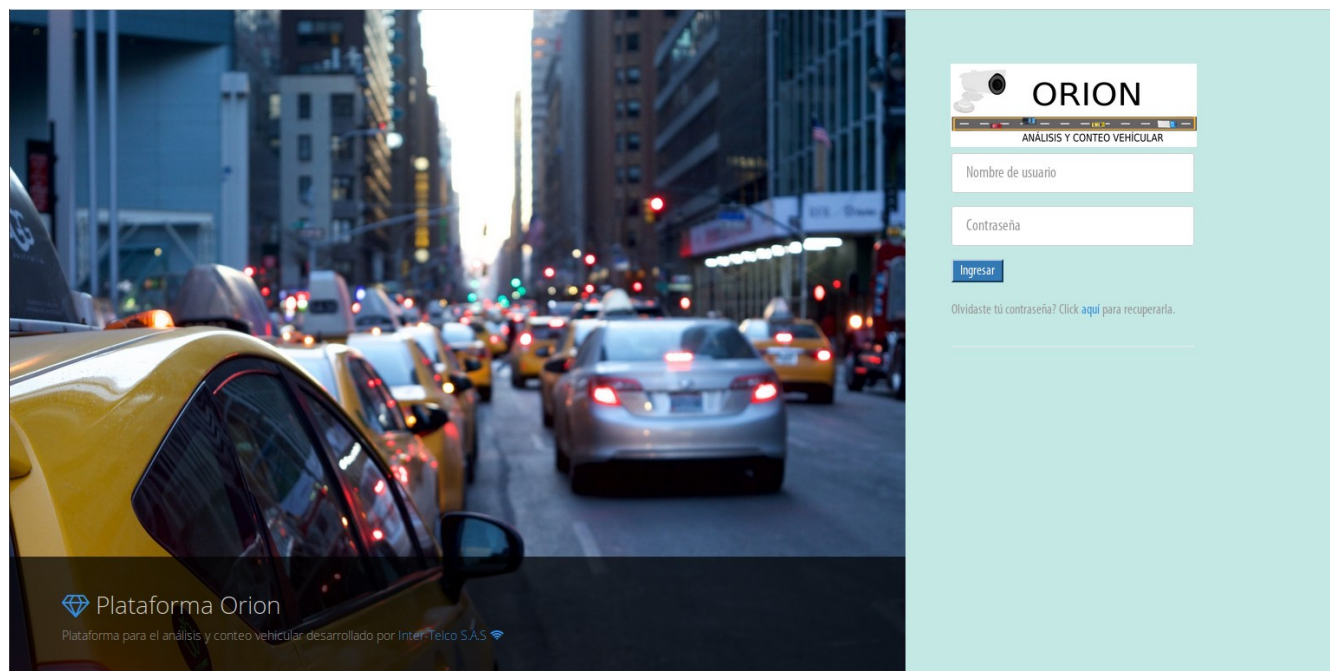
ORION
ANÁLISIS Y CONTEO VEHÍCULAR

Nombre de usuario

Contraseña

Ingresar

Olvidaste tú contraseña? Click aquí para recuperarla.

Plataforma Orion

Plataforma para el análisis y conteo vehicular desarrollado por Inter-Telco S.A.S